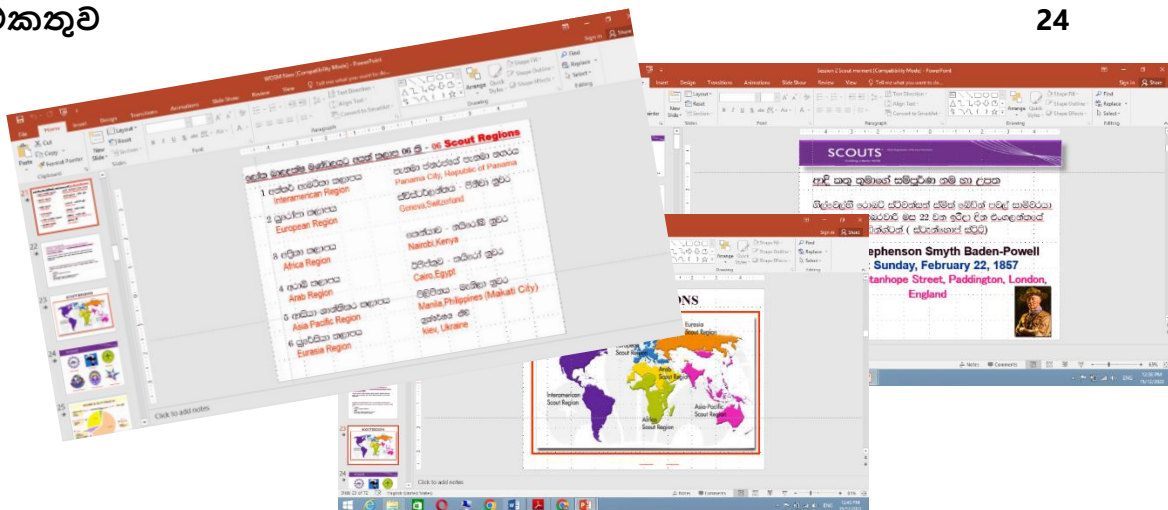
කතුව

24

ලෝක බාලදක්ෂ මණ්ඩලයට යටත් කලාප 06 යි - 06 Scout Regions

1 අන්තර් ඇමරිකා කලාපය
Interamerican Region

2 යුරෝපා කලාපය
European Region

3 අප්‍රිකා කලාපය
Africa Region

4 අරාබි කලාපය
Arab Region

5 ආසියා පැසිෆික් කලාපය
Asia Pacific Region

6 යුරේසියා කලාපය
Eurasia Region

පැනමා ජනරජයේ පැනමා නගරය
Panama City, Republic of Panama

ස්විට්සර්ලන්තය - ජිනීවා නුවර
Geneva,Switzerland

කෙන්යාව - නයිරෝබි නුවර
Nairobi,Kenya

ඊජිප්තුව - කයිරෝ නුවර
Cairo,Egypt

පිලිපීනය - මැනිලා නුවර
Manila,Philippines (Makati City)

යුක්රේනය - කිව්
kiev, Ukraine

Click to add notes

SCOUTS

ආදි කතු තුමාගේ සම්පූර්ණ නම හා උපත

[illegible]

ephenson Smyth Baden-Powell
Sunday, February 22, 1857
tanhope Street, Paddington, London, England

ONS
Eurasia Scout Region
Arab Scout Region
Interamerican Scout Region
Africa Scout Region
Asia Pacific Scout Region